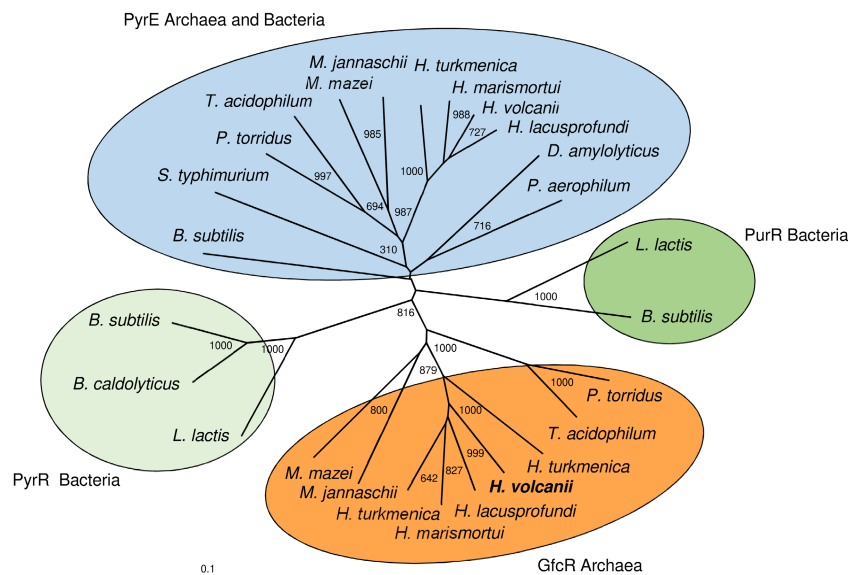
PyrE Archaea and Bacteria

M. jannaschii
H. turkmenica
M. mazei
H. marismortui
H. volcanii
T. acidophilum
988
985
727
H. lacusprofundi
P. torridus
1000
D. amylolyticus
997
S. typhimurium
694
987
P. aerophilum
716
B. subtilis
310

PurR Bacteria
L. lactis
1000
B. subtilis

816
B. subtilis
1000
1000
B. caldolyticus
L. lactis
PyrR Bacteria

1000
879
1000
P. torridus
800
1000
T. acidophilum
999
H. turkmenica
642
827
M. mazei
H. volcanii
M. jannaschii
H. turkmenica
H. lacusprofundi
H. marismortui

0.1
GfcR Archaea